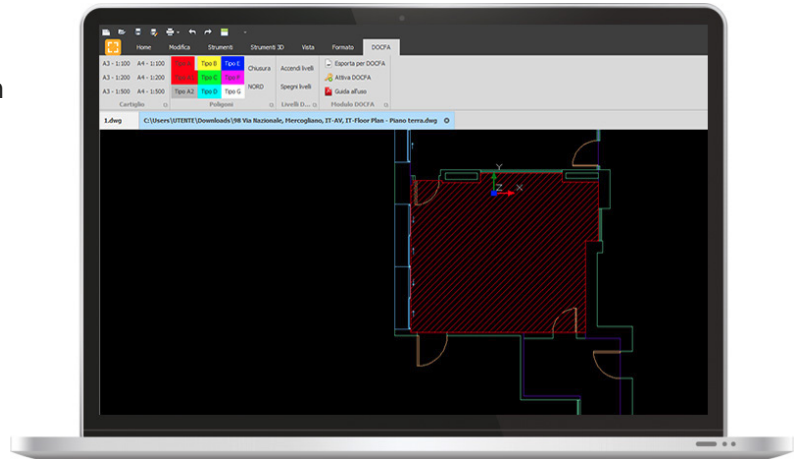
Home Modifica Strumenti Strumenti 3D Vista Formato DOCFA

A3 - 1:100 A4 - 1:100
A3 - 1:200 A4 - 1:200
A3 - 1:500 A4 - 1:500
Cartiglio

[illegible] Tipo B Tipo E
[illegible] Tipo C Tipo F
Tipo A2 Tipo D Tipo G
Poligoni

Chiusura
NORD

Accendi livelli
Spegni livelli
Livelli D...

Esporta per DOCFA
Attiva DOCFA
Guida all'uso
Modulo DOCFA

1.dwg C:\Users\UTENTE\Downloads\98 Via Nazionale, Mercogliano, IT-AV, IT-Floor Plan - Piano terra.dwg

Y
Z
X